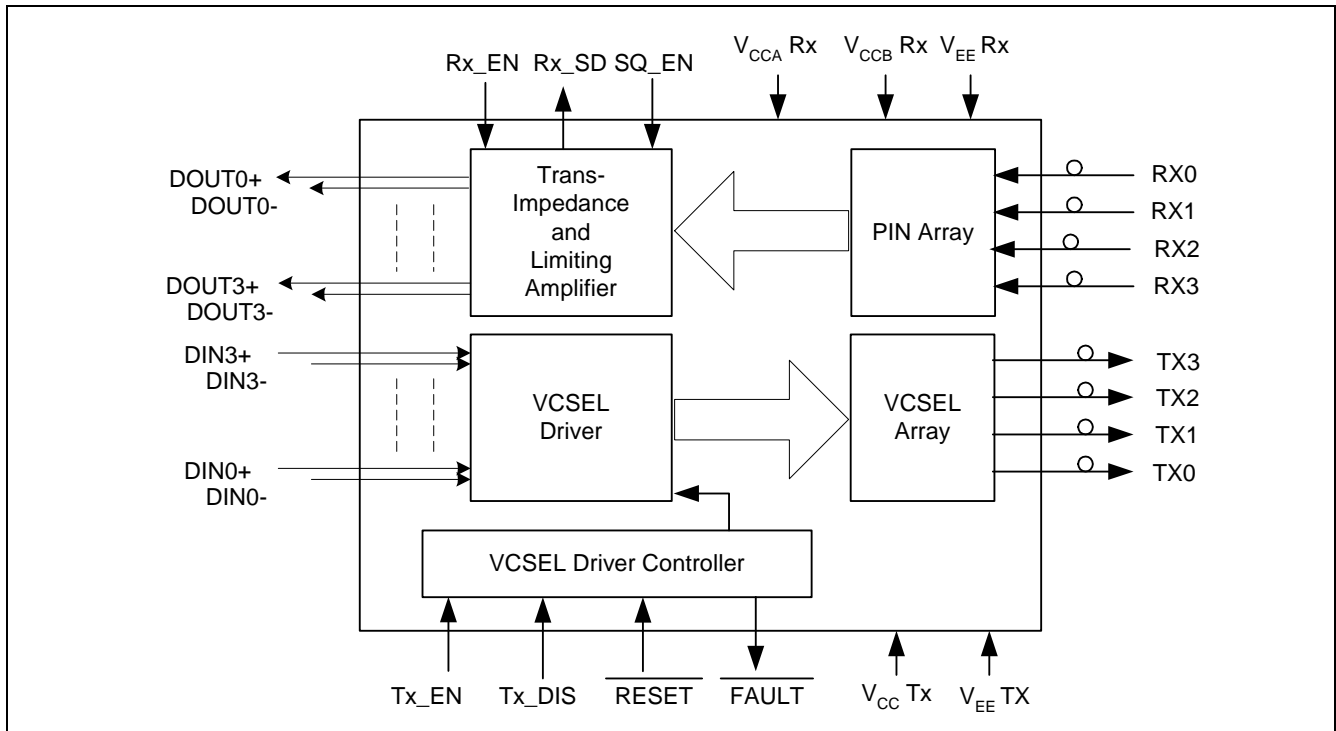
Rx_EN Rx_SD SQ_EN $V_{CCA}$ Rx $V_{CCB}$ Rx $V_{EE}$ Rx

DOUT0+
DOUT0-

DOUT3+
DOUT3-

DIN3+
DIN3-

DIN0+
DIN0-

Trans-Impedance and Limiting Amplifier

PIN Array

RX0
RX1
RX2
RX3

VCSEL Driver

VCSEL Array

TX3
TX2
TX1
TX0

VCSEL Driver Controller

Tx_EN Tx_DIS $\overline{\text{RESET}}$ $\overline{\text{FAULT}}$ $V_{CC}$ Tx $V_{EE}$ TX